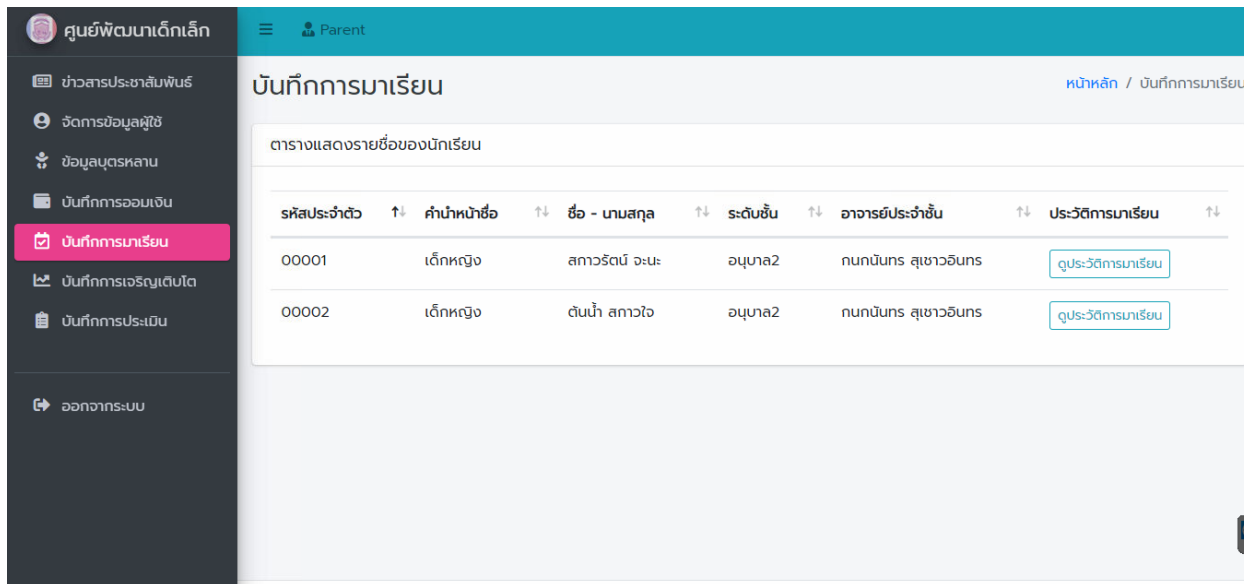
ศูนย์พัฒนาเด็กเล็ก

ข่าวสารประชาสัมพันธ์
จัดการข้อมูลผู้ใช้
ข้อมูลบุตรหลาน
บันทึกการออมเงิน
บันทึกการมาเรียน
บันทึกการเจริญเติบโต
บันทึกการประเมิน

ออกจากระบบ

Parent

บันทึกการมาเรียน

หน้าหลัก / บันทึกการมาเรียน

ตารางแสดงรายชื่อของนักเรียน

| รหัสประจำตัว | คำนำหน้าชื่อ | ชื่อ - นามสกุล | ระดับชั้น | อาจารย์ประจำชั้น | ประวัติการมาเรียน |
|---|---|---|---|---|---|
| 00001 | เด็กหญิง | สกาวรัตน์ จะนะ | อนุบาล2 | กนกนันทร สุเชาวอินทร | ดูประวัติการมาเรียน |
| 00002 | เด็กหญิง | ต้นน้ำ สกาวใจ | อนุบาล2 | กนกนันทร สุเชาวอินทร | ดูประวัติการมาเรียน |